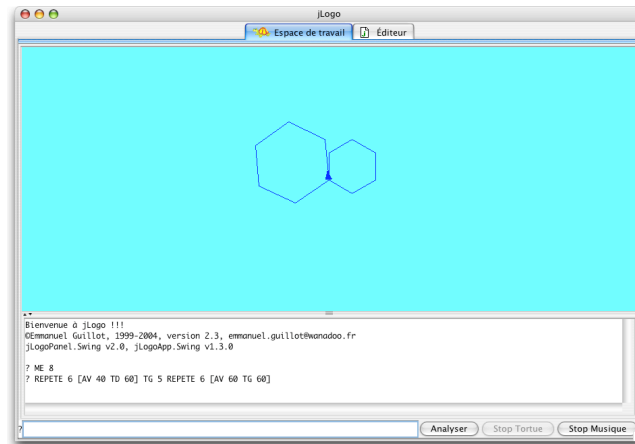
jLogo

Espace de travail
Éditeur

Bienvenue à jLogo !!!
©Emmanuel Guillot, 1999-2004, version 2.3, emmanuel.guillot@wanadoo.fr
jLogoPanel.Swing v2.0, jLogoApp.Swing v1.3.0

? ME 8
? REPETE 6 [AV 40 TD 60] TG 5 REPETE 6 [AV 60 TG 60]

?
Analyser
Stop Tortue
Stop Musique